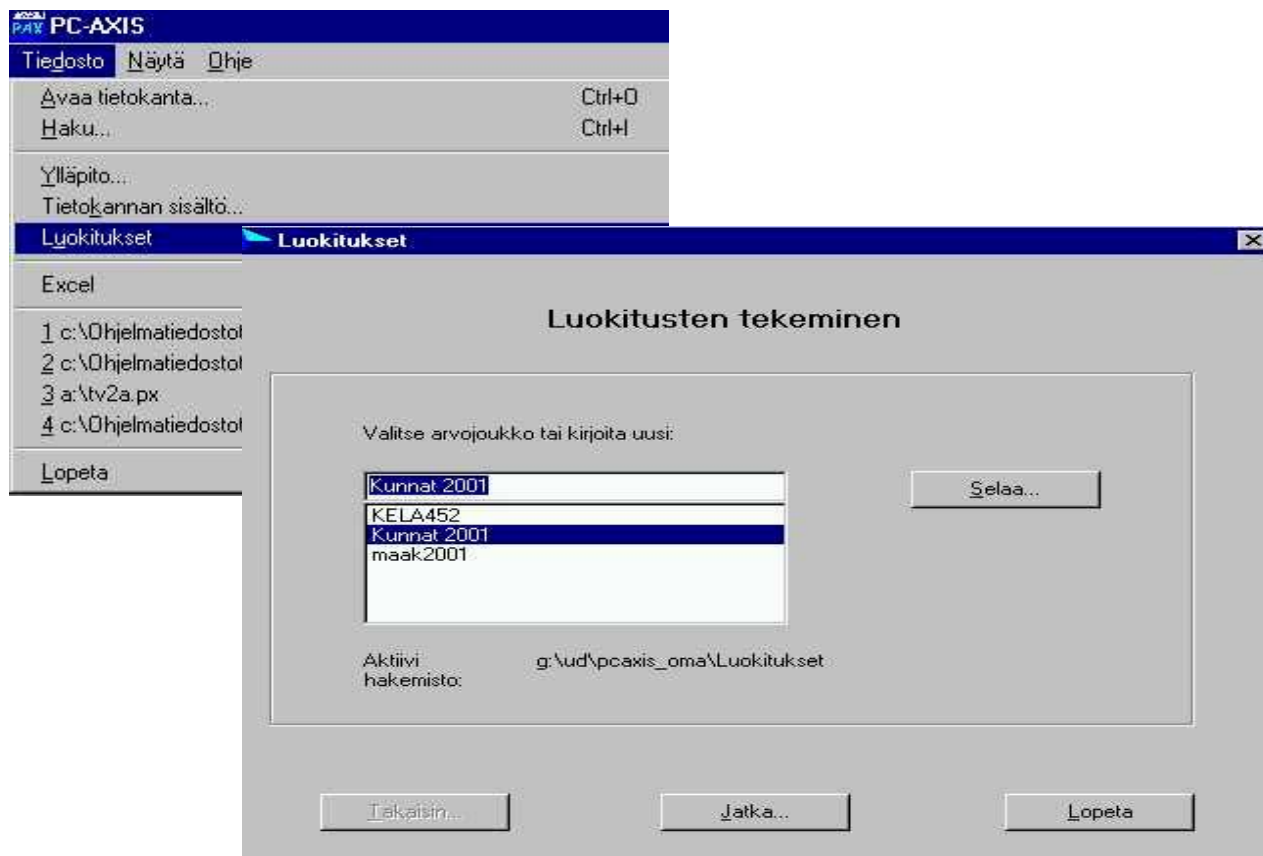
PAX PC-AXIS

Tiedosto Näytä Ohje

Avaa tietokanta... Ctrl+O
Haku... Ctrl+I
Ylläpito...
Tietokannan sisältö...
Luokitukset
Excel
1 c:\Ohjelmatiedostot
2 c:\Ohjelmatiedostot
3 a:\tv2a.px
4 c:\Ohjelmatiedostot
Lopeta

Luokitukset

Luokitusten tekeminen

Valitse arvojoukko tai kirjoita uusi:

Kunnat 2001

KELA452
Kunnat 2001
maak2001

Selaa...

Aktiivi hakemisto: g:\ud\pcaxis_oma\Luokitukset

Takaisin...

Jatka...

Lopeta